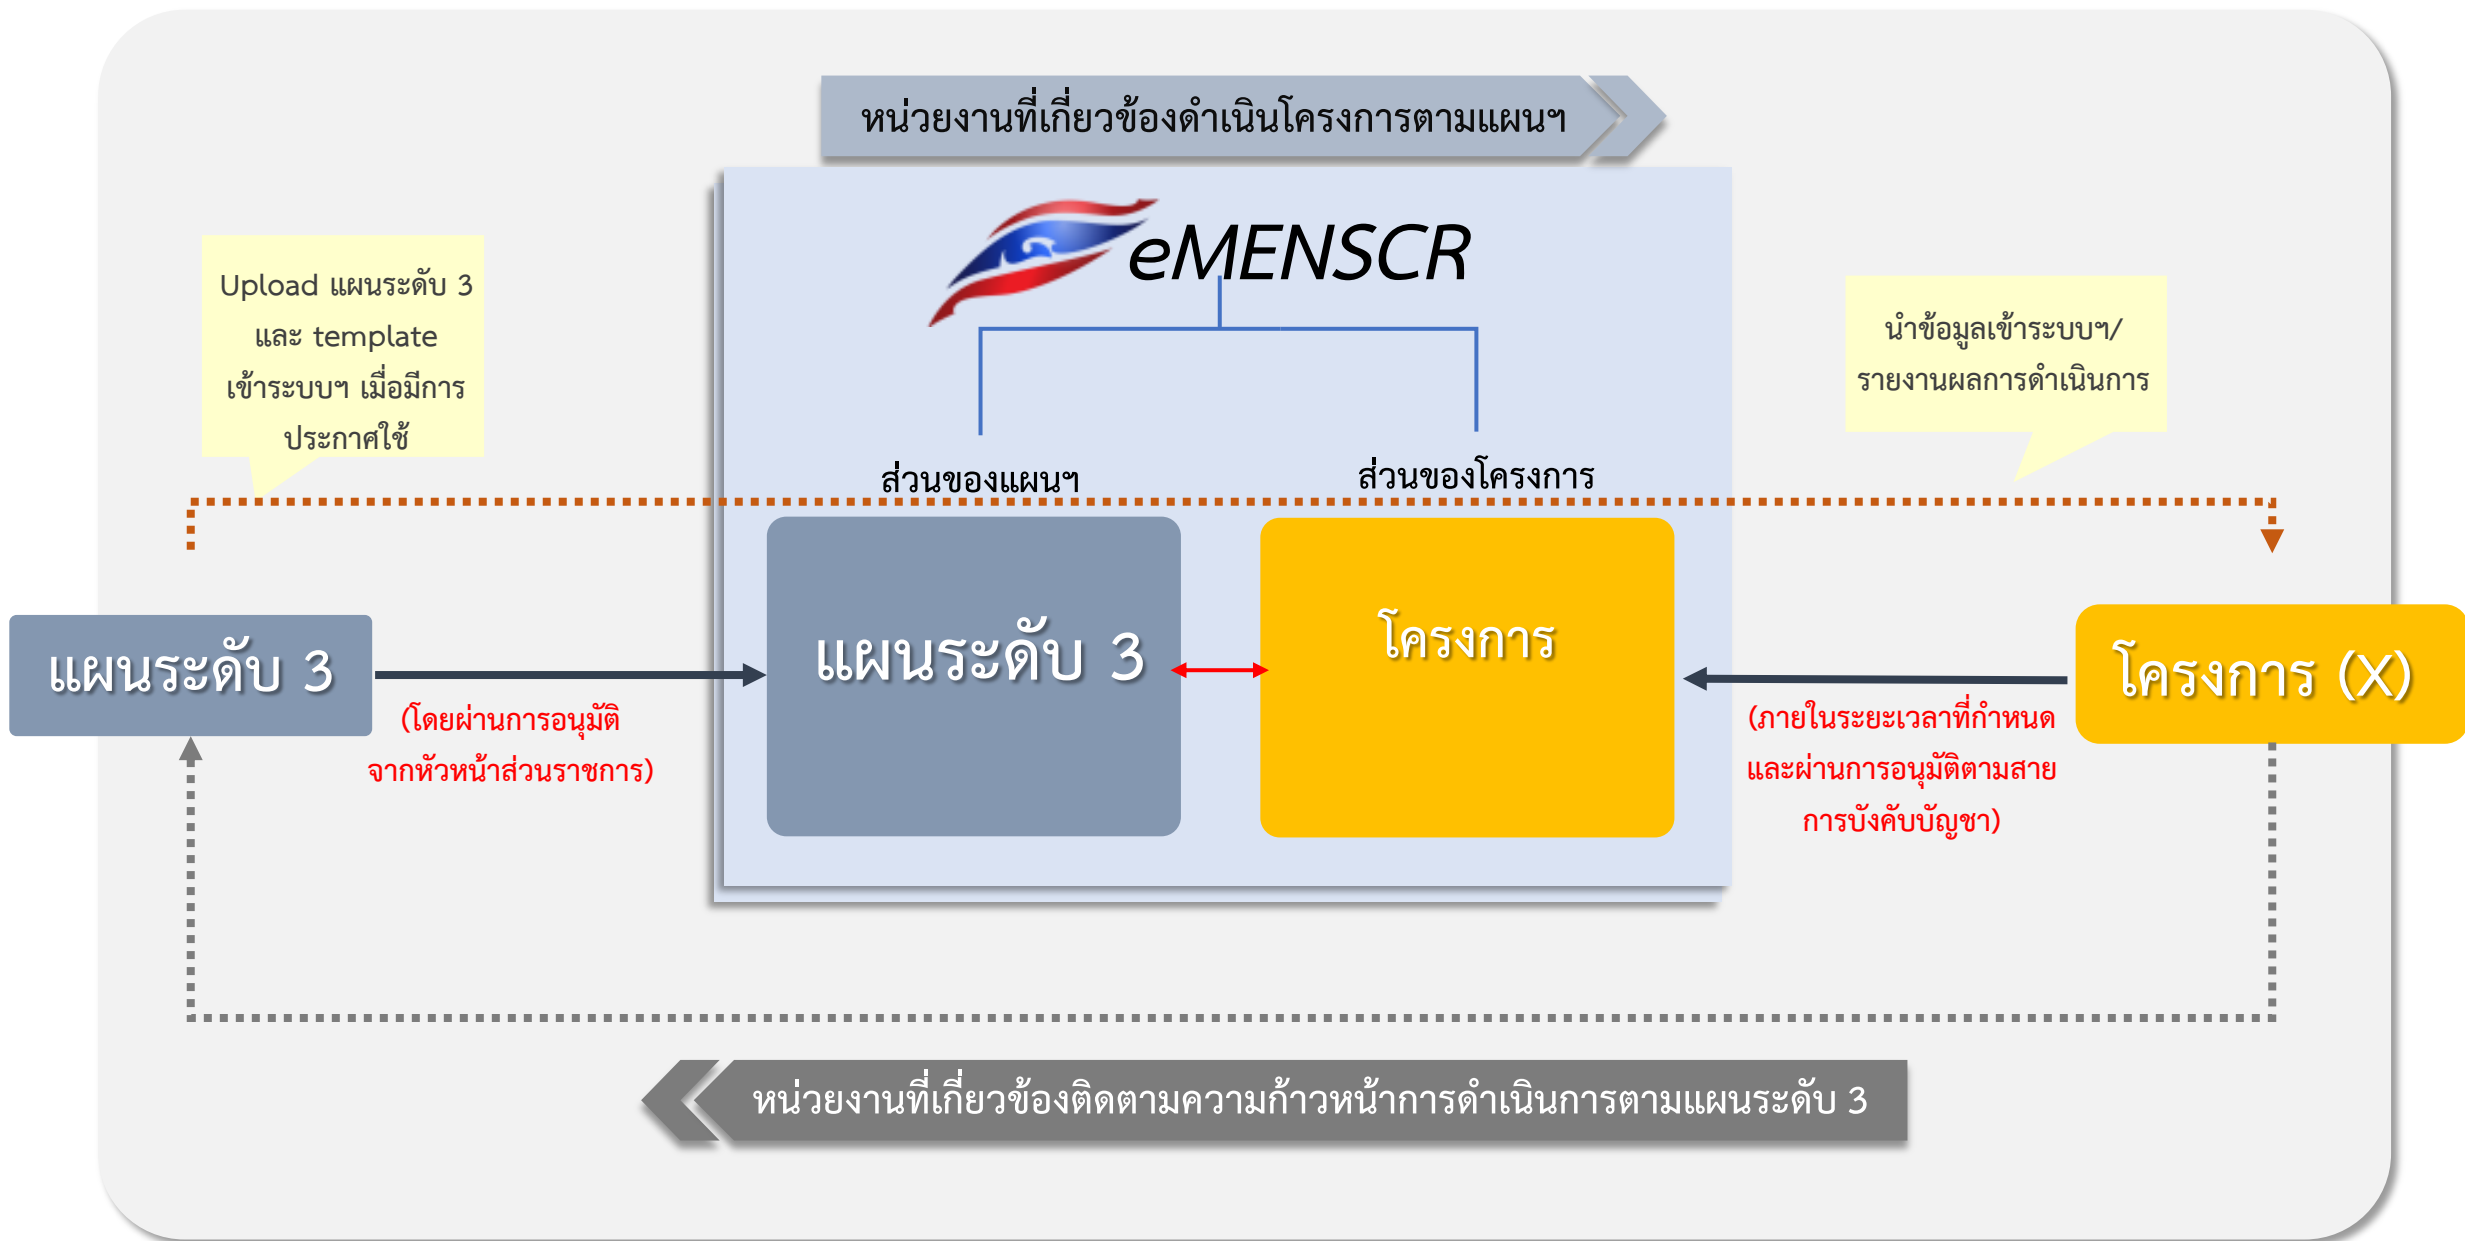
หน่วยงานที่เกี่ยวข้องดำเนินโครงการตามแผนฯ

eMENSCR

Upload แผนระดับ 3 และ template เข้าระบบฯ เมื่อมีการประกาศใช้

นำข้อมูลเข้าระบบฯ/ รายงานผลการดำเนินการ

ส่วนของแผนฯ

ส่วนของโครงการ

แผนระดับ 3

(โดยผ่านการอนุมัติจากหัวหน้าส่วนราชการ)

แผนระดับ 3

โครงการ

(ภายในระยะเวลาที่กำหนด และผ่านการอนุมัติตามสายการบังคับบัญชา)

โครงการ (X)

หน่วยงานที่เกี่ยวข้องติดตามความก้าวหน้าการดำเนินการตามแผนระดับ 3